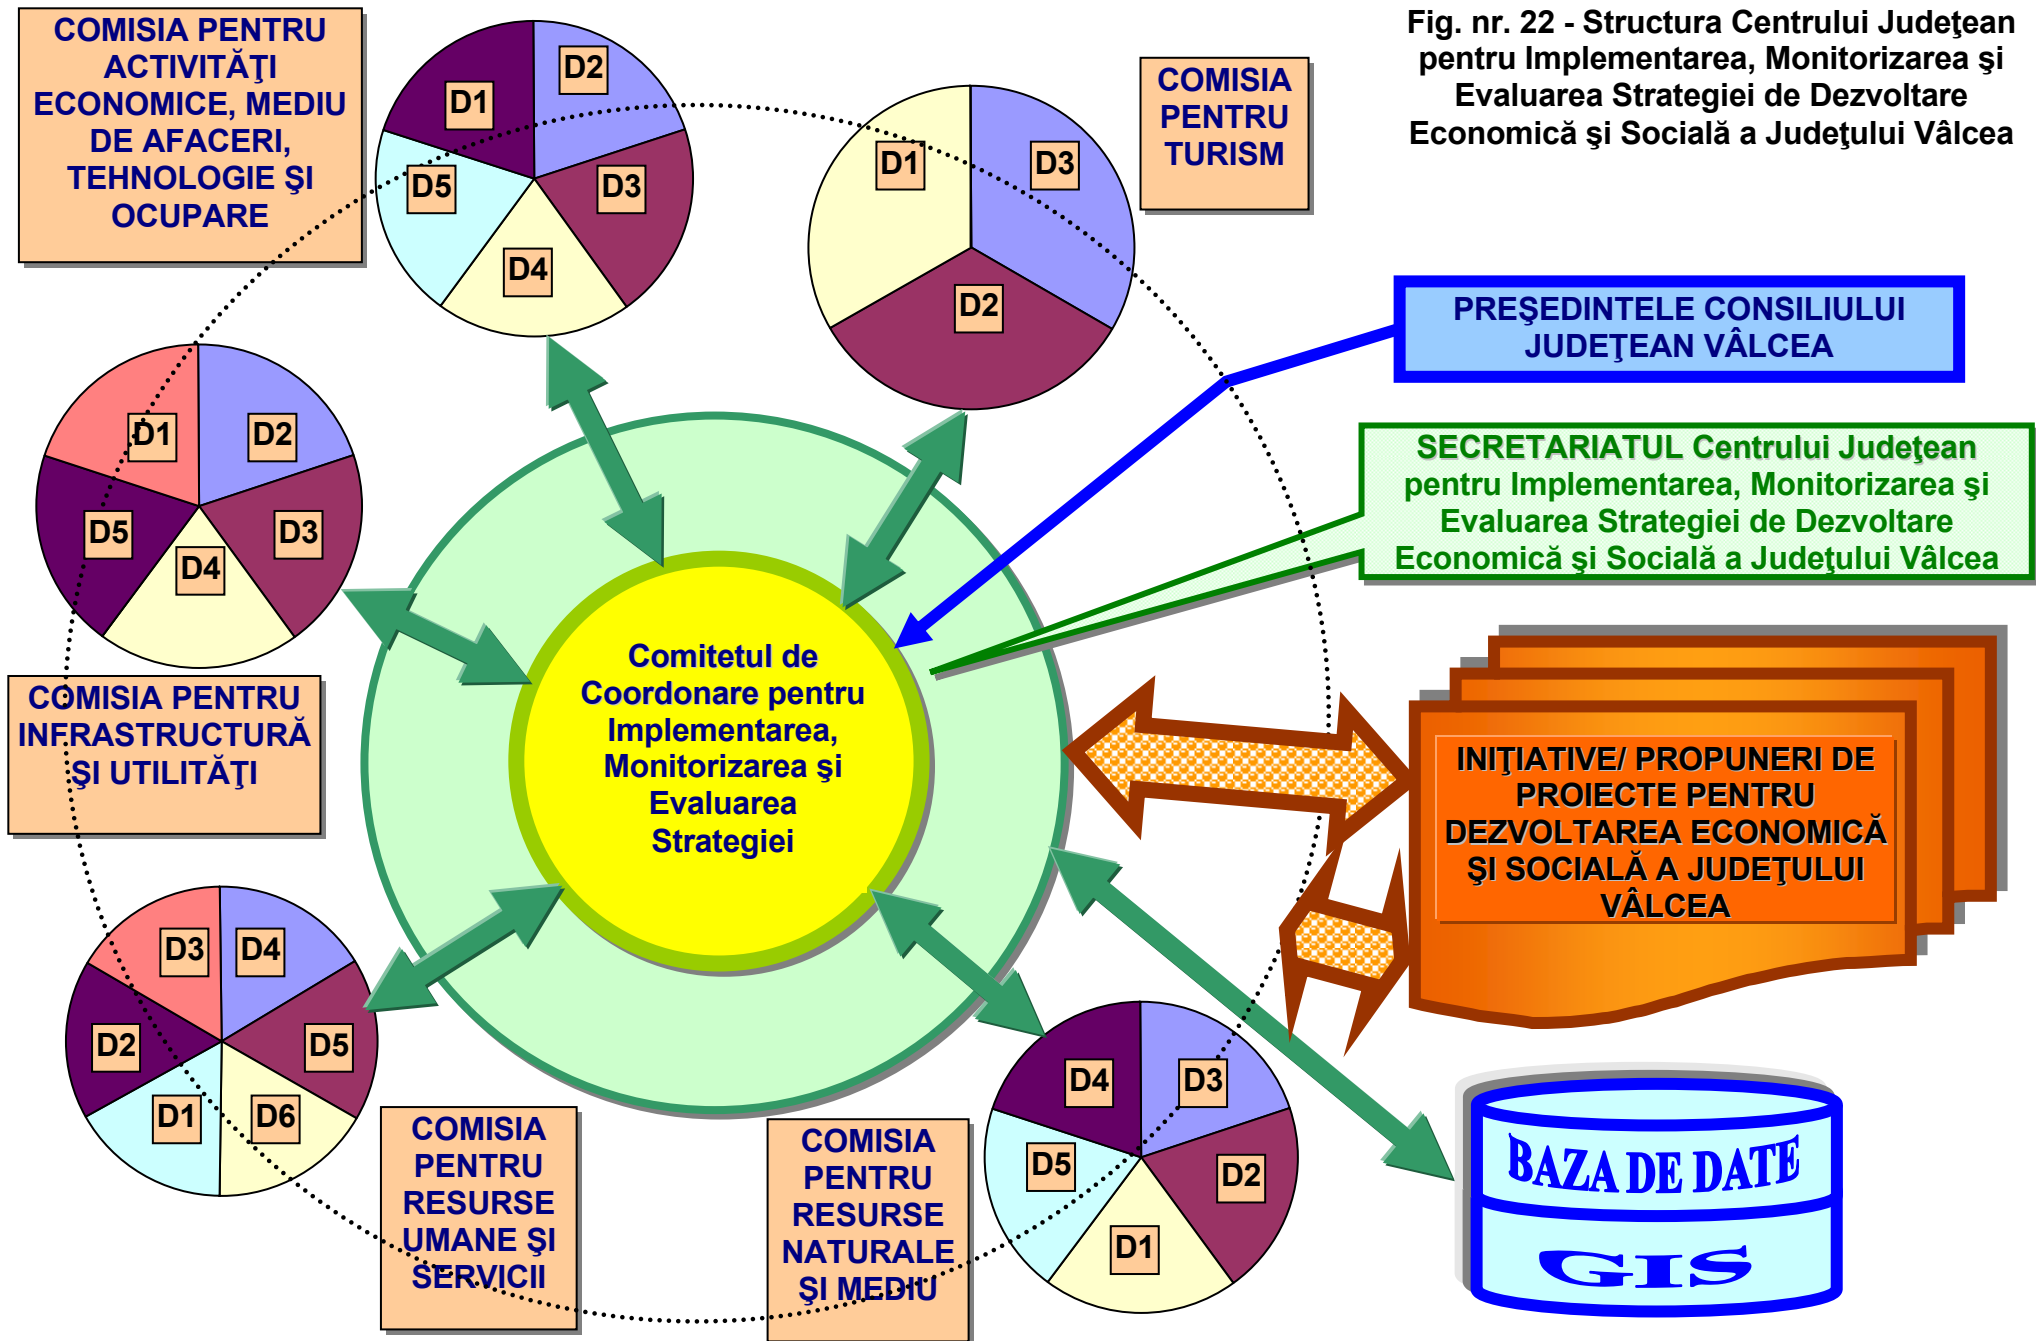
Fig. nr. 22 - Structura Centrului Judeţean pentru Implementarea, Monitorizarea şi Evaluarea Strategiei de Dezvoltare Economică şi Socială a Judeţului Vâlcea

COMISIA PENTRU ACTIVITĂŢI ECONOMICE, MEDIU DE AFACERI, TEHNOLOGIE ŞI OCUPARE

D1 D2 D3 D4 D5

D1 D3 D2

COMISIA PENTRU TURISM

PREŞEDINTELE CONSILIULUI JUDEŢEAN VÂLCEA

SECRETARIATUL Centrului Judeţean pentru Implementarea, Monitorizarea şi Evaluarea Strategiei de Dezvoltare Economică şi Socială a Judeţului Vâlcea

D1 D2 D3 D4 D5

Comitetul de Coordonare pentru Implementarea, Monitorizarea şi Evaluarea Strategiei

COMISIA PENTRU INFRASTRUCTURĂ ŞI UTILITĂŢI

INIŢIATIVE/ PROPUNERI DE PROIECTE PENTRU DEZVOLTAREA ECONOMICĂ ŞI SOCIALĂ A JUDEŢULUI VÂLCEA

D3 D4 D2 D5 D1 D6

D4 D3 D5 D2 D1

BAZA DE DATE GIS

COMISIA PENTRU RESURSE UMANE ŞI SERVICII

COMISIA PENTRU RESURSE NATURALE ŞI MEDIU